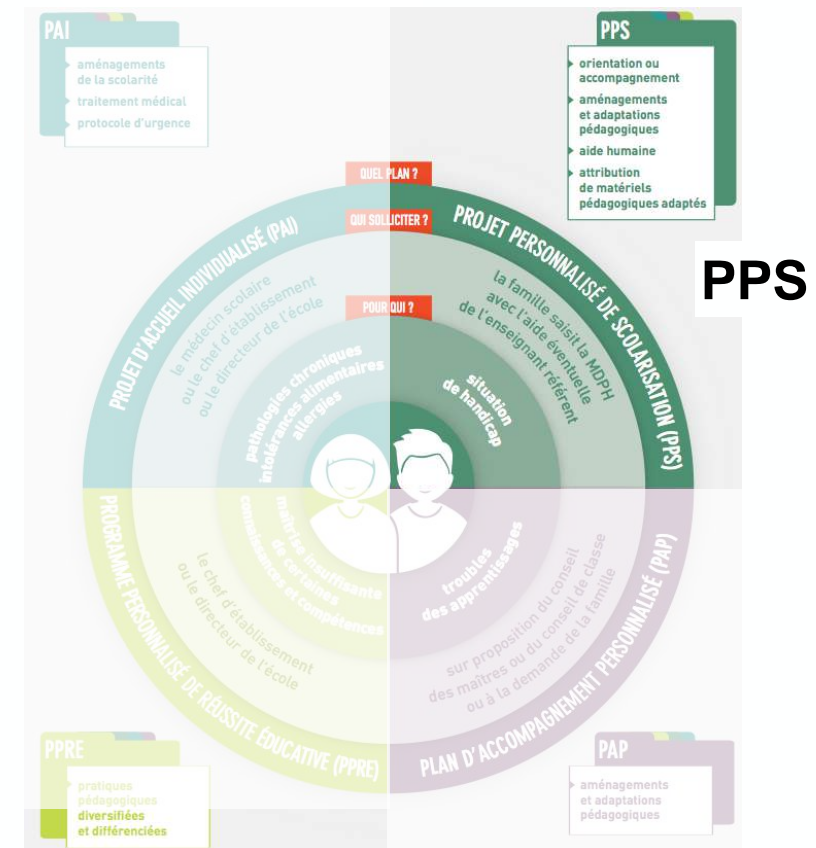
PAI

aménagements de la scolarité

traitement médical

protocole d'urgence

PPS

orientation ou accompagnement

aménagements et adaptations pédagogiques

aide humaine

attribution de matériels pédagogiques adaptés

PPS

QUEL PLAN ?

QUI SOLLICITER ?

POUR QUI ?

PROJET D'ACCUEIL INDIVIDUALISÉ (PAI)

le médecin scolaire ou le chef d'établissement ou le directeur de l'école

pathologies chroniques intolérances alimentaires allergies

PROJET PERSONNALISÉ DE SCOLARISATION (PPS)

la famille saisit la MDPH avec l'aide éventuelle de l'enseignant référent

situation de handicap

PROGRAMME PERSONNALISÉ DE RÉUSSITE ÉDUCATIVE (PPRE)

le chef d'établissement ou le directeur de l'école

maîtrise insuffisante de certaines connaissances et compétences

PLAN D'ACCOMPAGNEMENT PERSONNALISÉ (PAP)

sur proposition du conseil des maîtres ou du conseil de classe ou à la demande de la famille

troubles des apprentissages

PPRE

pratiques pédagogiques diversifiées et différenciées

PAP

aménagements et adaptations pédagogiques